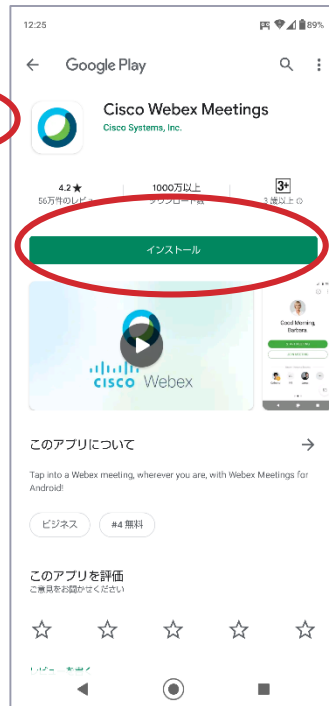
12:25

89%

Google Play

Cisco Webex Meetings

Cisco Systems, Inc.

4.2★

56万件のレビ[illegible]

1000万以上

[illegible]ウンロード数

3+

3歳以上 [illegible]

インストール

cisco Webex

Good Morning, Barbara

このアプリについて

→

Tap into a Webex meeting, wherever you are, with Webex Meetings for Android!

ビジネス

#4 無料

このアプリを評価

ご意見をお聞かせください

☆ ☆ ☆ ☆ ☆